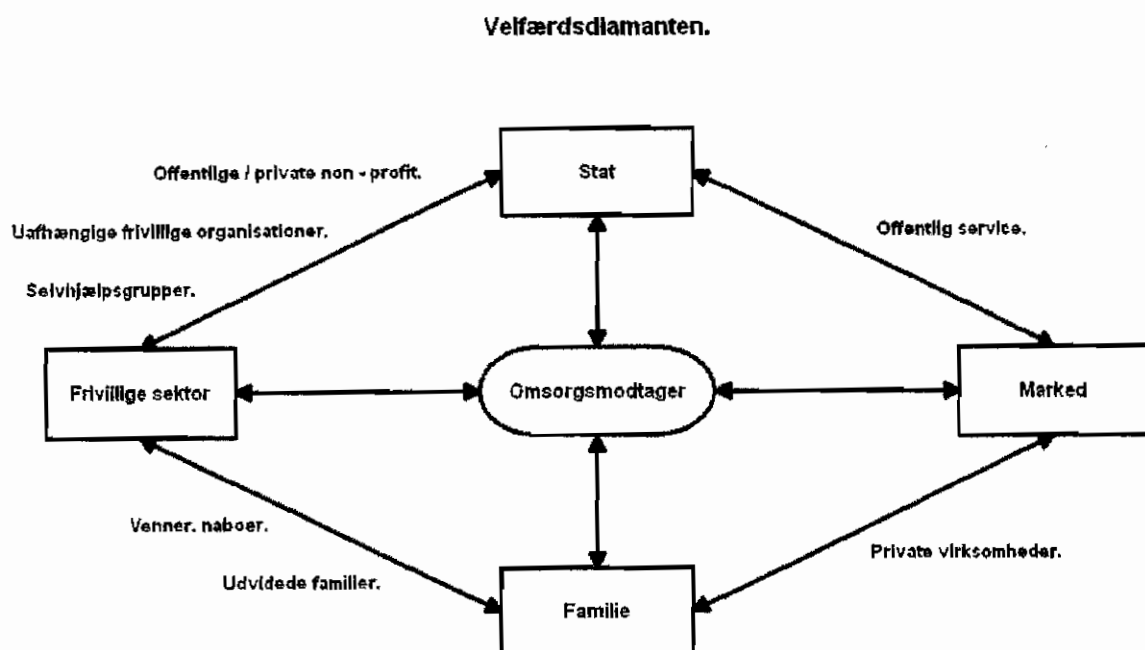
Velfærdsdiamanten.

Stat

Offentlige / private non - profit.

Uafhængige frivillige organisationer.

Selvhjælpsgrupper.

Offentlig service.

Frivillige sektor

Omsorgsmodtager

Marked

Venner. naboer.

Udvidede familier.

Private virksomheder.

Familie